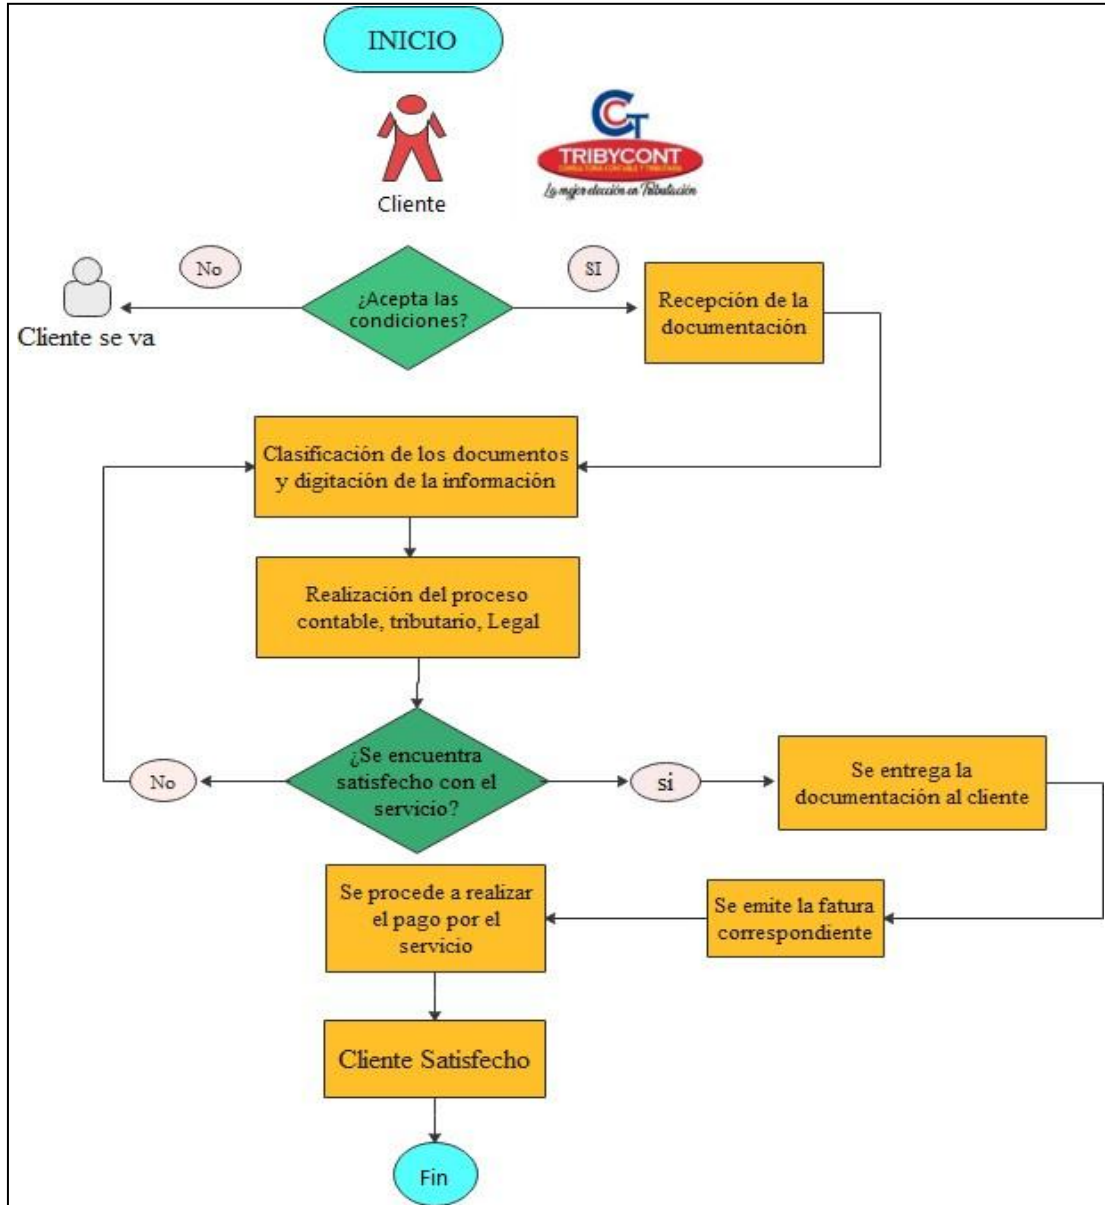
INICIO

Cliente

CT
TRIBYCONT
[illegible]
La mejor elección en Tributación

No

SI

¿Acepta las condiciones?

Cliente se va

Recepción de la documentación

Clasificación de los documentos y digitación de la información

Realización del proceso contable, tributario, Legal

No

¿Se encuentra satisfecho con el servicio?

si

Se entrega la documentación al cliente

Se procede a realizar el pago por el servicio

Se emite la fatura correspondiente

Cliente Satisfecho

Fin